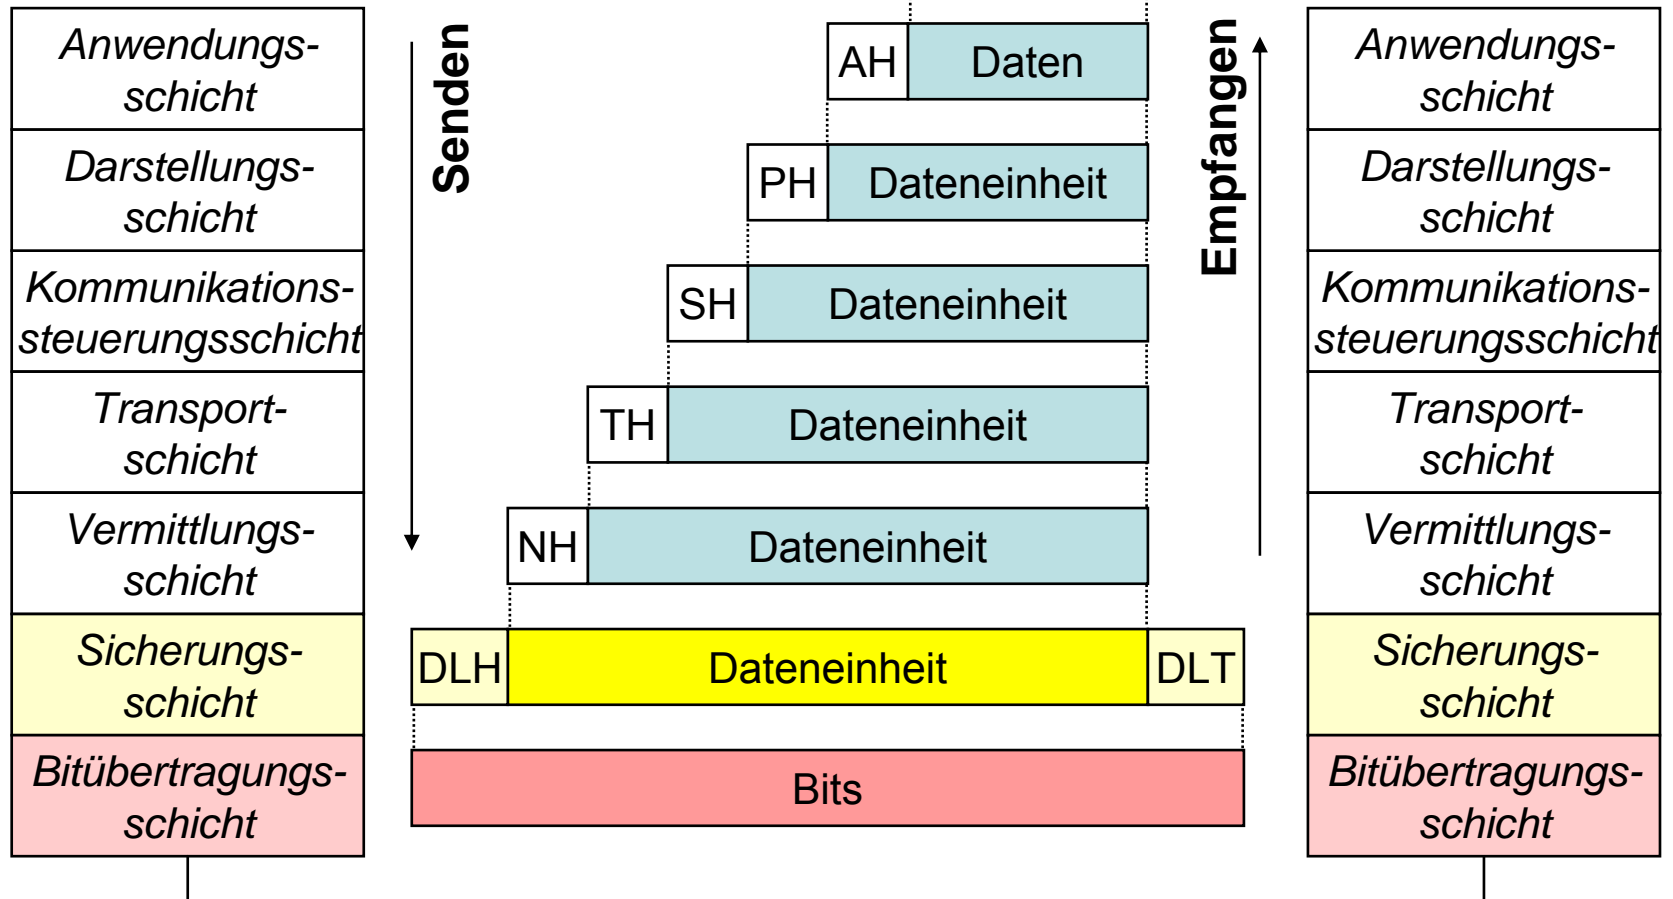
Anwendungsschicht
Darstellungsschicht
Kommunikationssteuerungsschicht
Transportschicht
Vermittlungsschicht
Sicherungsschicht
Bitübertragungsschicht

Senden

AH Daten
PH Dateneinheit
SH Dateneinheit
TH Dateneinheit
NH Dateneinheit
DLH Dateneinheit DLT
Bits

Empfangen

Anwendungsschicht
Darstellungsschicht
Kommunikationssteuerungsschicht
Transportschicht
Vermittlungsschicht
Sicherungsschicht
Bitübertragungsschicht